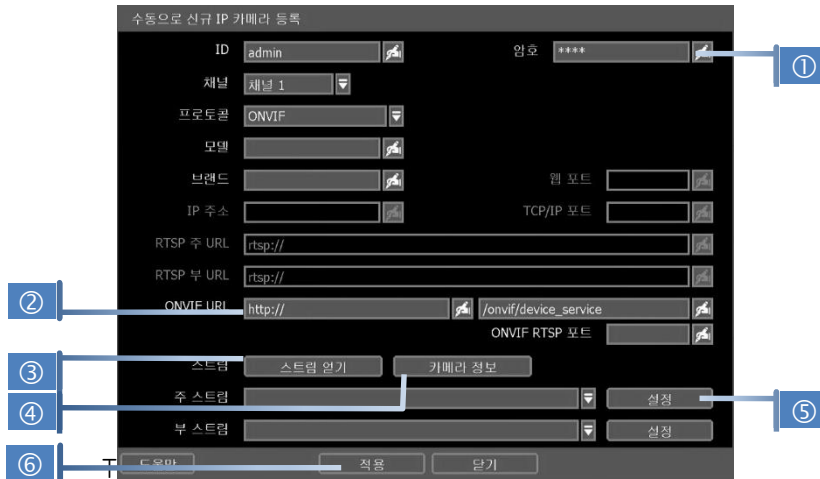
수동으로 신규 IP 카메라 등록

ID admin
암호 ****
①
채널 채널 1
프로토콜 ONVIF
모델
브랜드
웹 포트
IP 주소
TCP/IP 포트
RTSP 주 URL rtsp://
RTSP 부 URL rtsp://
②
ONVIF URL http://
/onvif/device_service
ONVIF RTSP 포트
③
스트림 스트림 열기
카메라 정보
④
주 스트림
설정
⑤
부 스트림
설정
⑥
도움말
적용
닫기